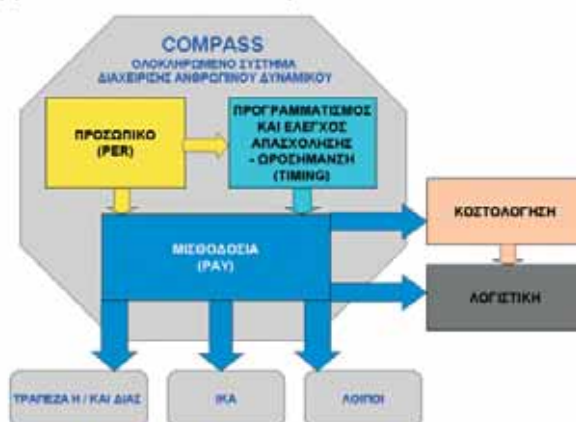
COMPASS
ΟΛΟΚΛΗΡΩΜΕΝΟ ΣΥΣΤΗΜΑ ΔΙΑΧΕΙΡΙΣΗΣ ΑΝΘΡΩΠΙΝΟΥ ΔΥΝΑΜΙΚΟΥ

ΠΡΟΣΩΠΙΚΟ
(PER)

ΠΡΟΓΡΑΜΜΑΤΙΣΜΟΣ ΚΑΙ ΕΛΕΓΧΟΣ ΑΠΑΣΧΟΛΗΣΗΣ - ΩΡΟΣΗΜΑΝΣΗ
(TIMING)

ΜΙΣΘΟΔΟΣΙΑ
(PAY)

ΚΟΣΤΟΛΟΓΗΣΗ

ΛΟΓΙΣΤΙΚΗ

ΤΡΑΠΕΖΑ Η / ΚΑΙ ΔΙΑΣ

ΙΚΑ

ΛΟΙΠΟΙ